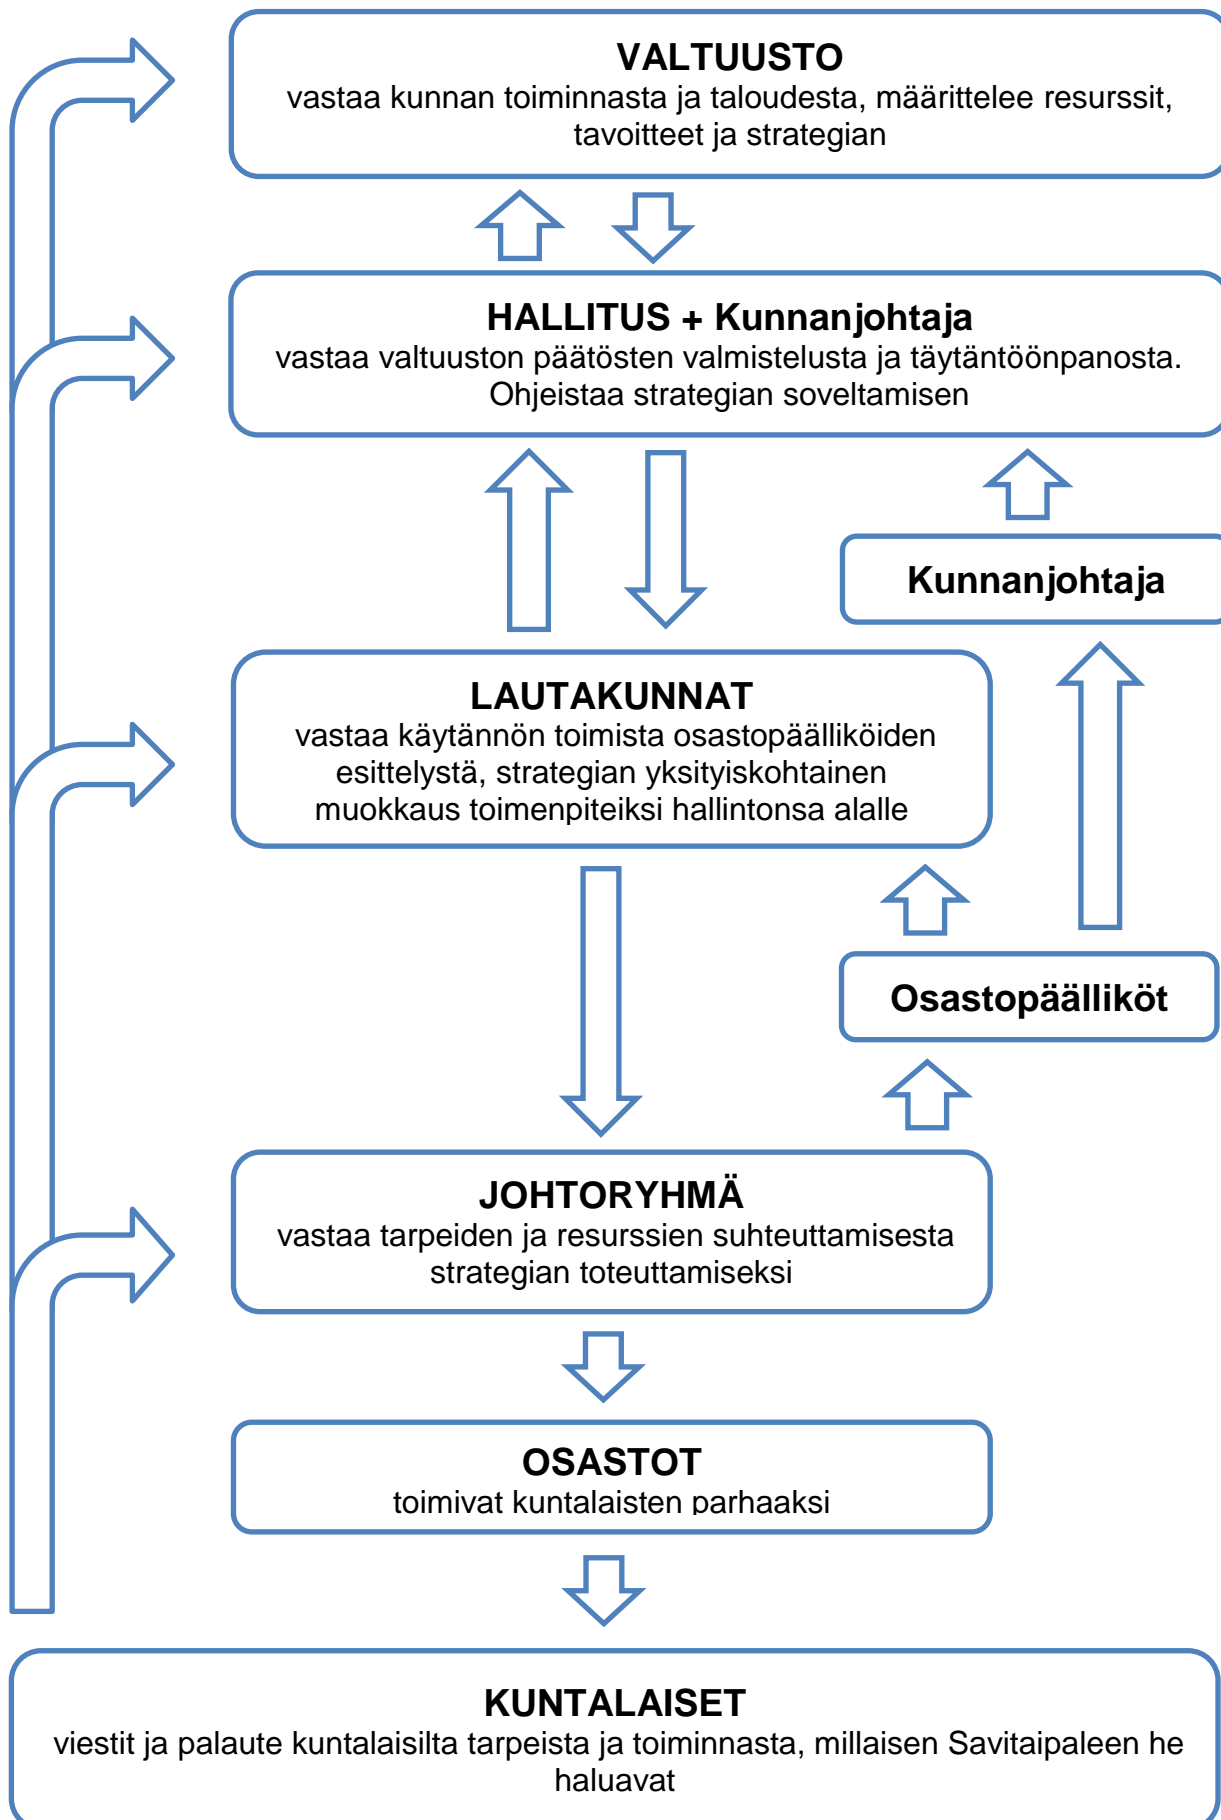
VALTUUSTO
vastaa kunnan toiminnasta ja taloudesta, määrittelee resurssit, tavoitteet ja strategian

HALLITUS + Kunnanjohtaja
vastaa valtuuston päätösten valmistelusta ja täytäntöönpanosta. Ohjeistaa strategian soveltamisen

Kunnanjohtaja

LAUTAKUNNAT
vastaa käytännön toimista osastopäälliköiden esittelystä, strategian yksityiskohtainen muokkaus toimenpiteiksi hallintonsa alalle

Osastopäälliköt

JOHTORYHMÄ
vastaa tarpeiden ja resurssien suhteuttamisesta strategian toteuttamiseksi

OSASTOT
toimivat kuntalaisten parhaaksi

KUNTALAISET
viestit ja palaute kuntalaisilta tarpeista ja toiminnasta, millaisen Savitaipaleen he haluavat